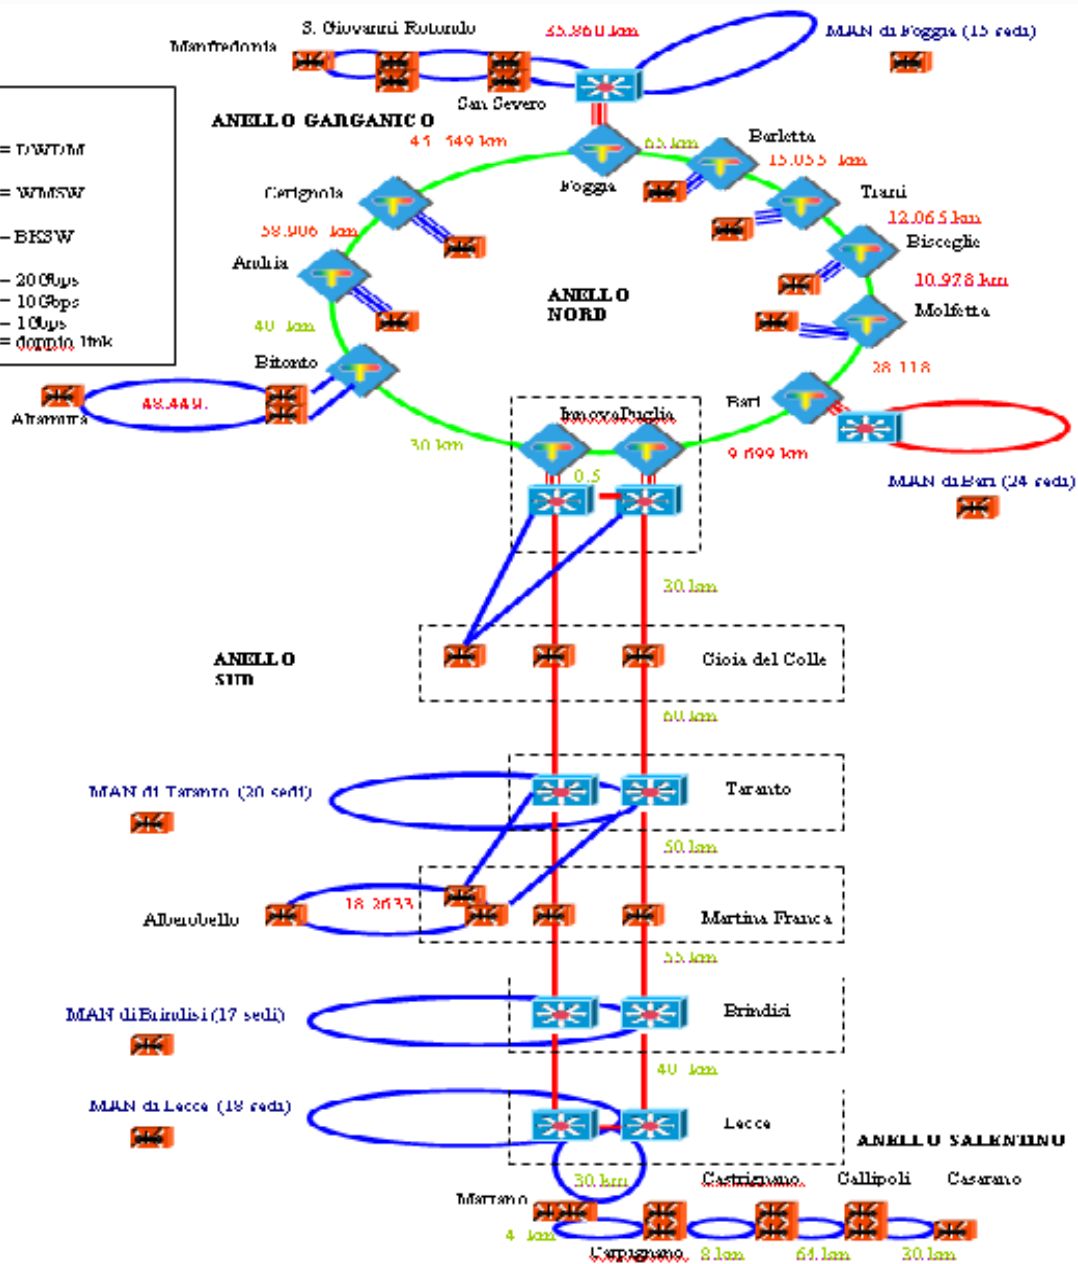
S. Giovanni Rotondo
Manfredonia
35.860 km
MAN di Foggia (15 sedi)
San Severo
ANELLO GARGANICO
= DWDM
= WMSW
= BKSW
= 20Gbps
= 10Gbps
= 1Gbps
= doppio link
41.549 km
65 km
Barletta
15.055 km
Foggia
Cerignola
Trani
12.065 km
58.906 km
Bisceglie
10.978 km
Andria
ANELLO NORD
40 km
Molfetta
Bitonto
28.118
48.449
Altamura
Bari
InnovaPuglia
30 km
9.699 km
0.5
MAN di Bari (24 sedi)
30 km
ANELLO SUD
Gioia del Colle
60 km
MAN di Taranto (20 sedi)
Taranto
50 km
18.2633
Alberobello
Martina Franca
55 km
MAN di Brindisi (17 sedi)
Brindisi
40 km
MAN di Lecce (18 sedi)
Lecce
ANELLO SALENTINO
30 km
Castrignano
Gallipoli
Casarano
Maglie
4 km
Carpignano
8 km
64 km
30 km